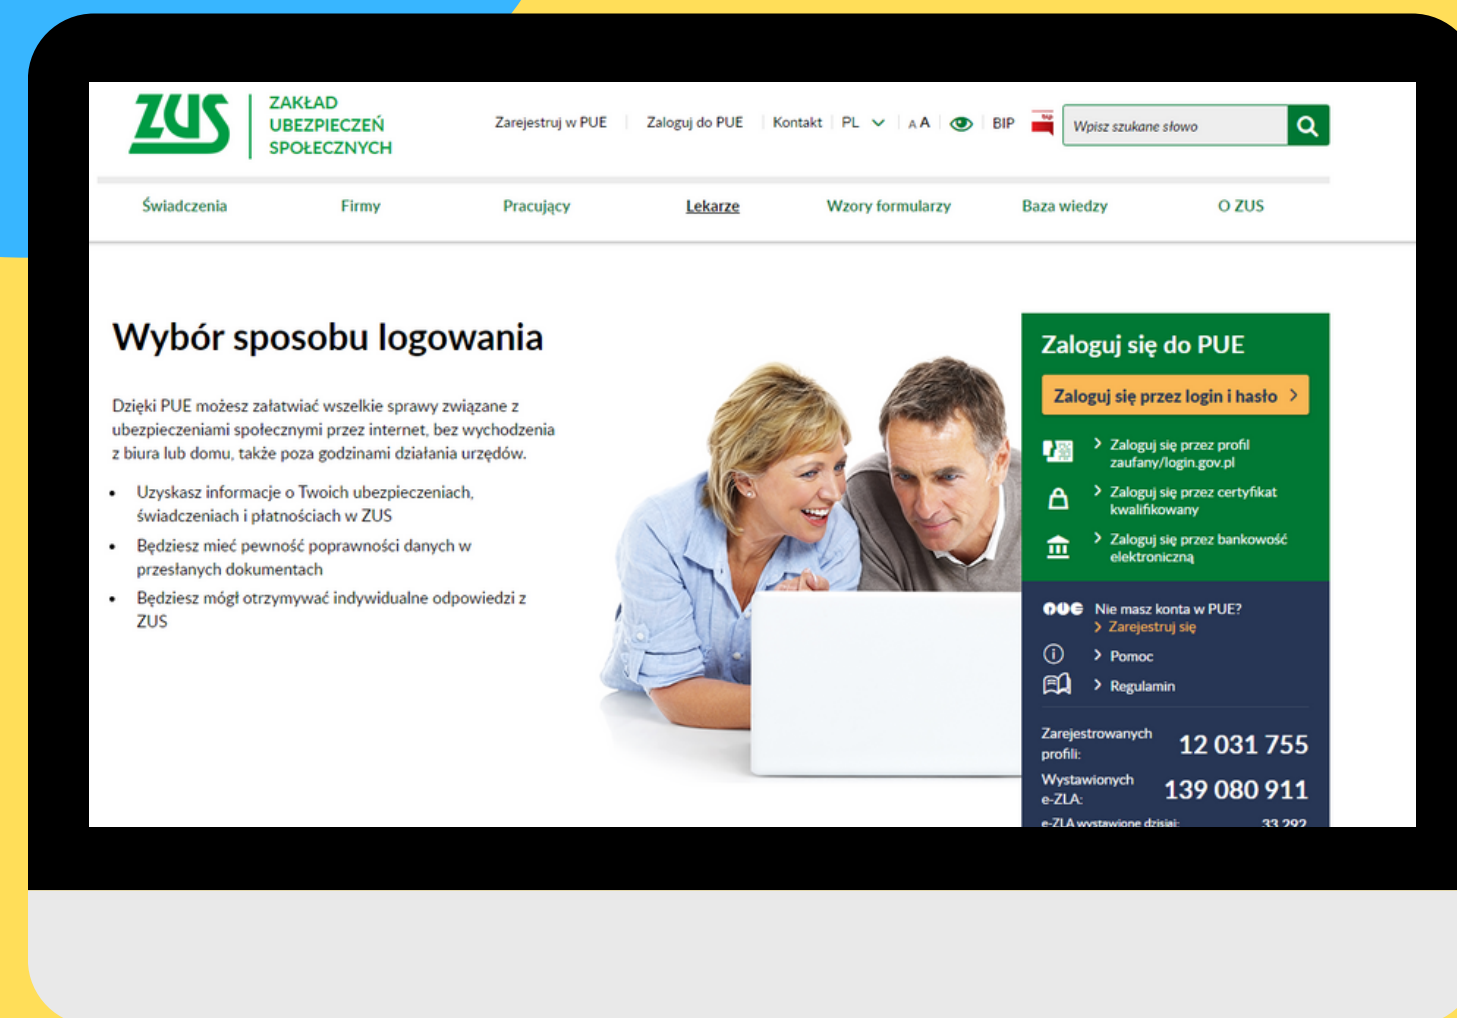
ZUS ZAKŁAD UBEZPIECZEŃ SPOŁECZNYCH

Zarejestruj w PUE | Zaloguj do PUE | Kontakt | PL | A A | BIP

Wpisz szukane słowo

Świadczenia Firmy Pracujący Lekarze Wzory formularzy Baza wiedzy O ZUS

Wybór sposobu logowania

Dzięki PUE możesz załatwiać wszelkie sprawy związane z ubezpieczeniami społecznymi przez internet, bez wychodzenia z biura lub domu, także poza godzinami działania urzędów.

- Uzyskasz informacje o Twoich ubezpieczeniach, świadczeniach i płatnościach w ZUS
- Będziesz mieć pewność poprawności danych w przesłanych dokumentach
- Będziesz mógł otrzymywać indywidualne odpowiedzi z ZUS

Zaloguj się do PUE

Zaloguj się przez login i hasło >

> Zaloguj się przez profil zaufany/login.gov.pl

> Zaloguj się przez certyfikat kwalifikowany

> Zaloguj się przez bankowość elektroniczną

PUE Nie masz konta w PUE?
> Zarejestruj się

> Pomoc

> Regulamin

Zarejestrowanych profili: 12 031 755

Wystawionych e-ZLA: 139 080 911

e-ZLA wystawione dzisiaj: 33 292